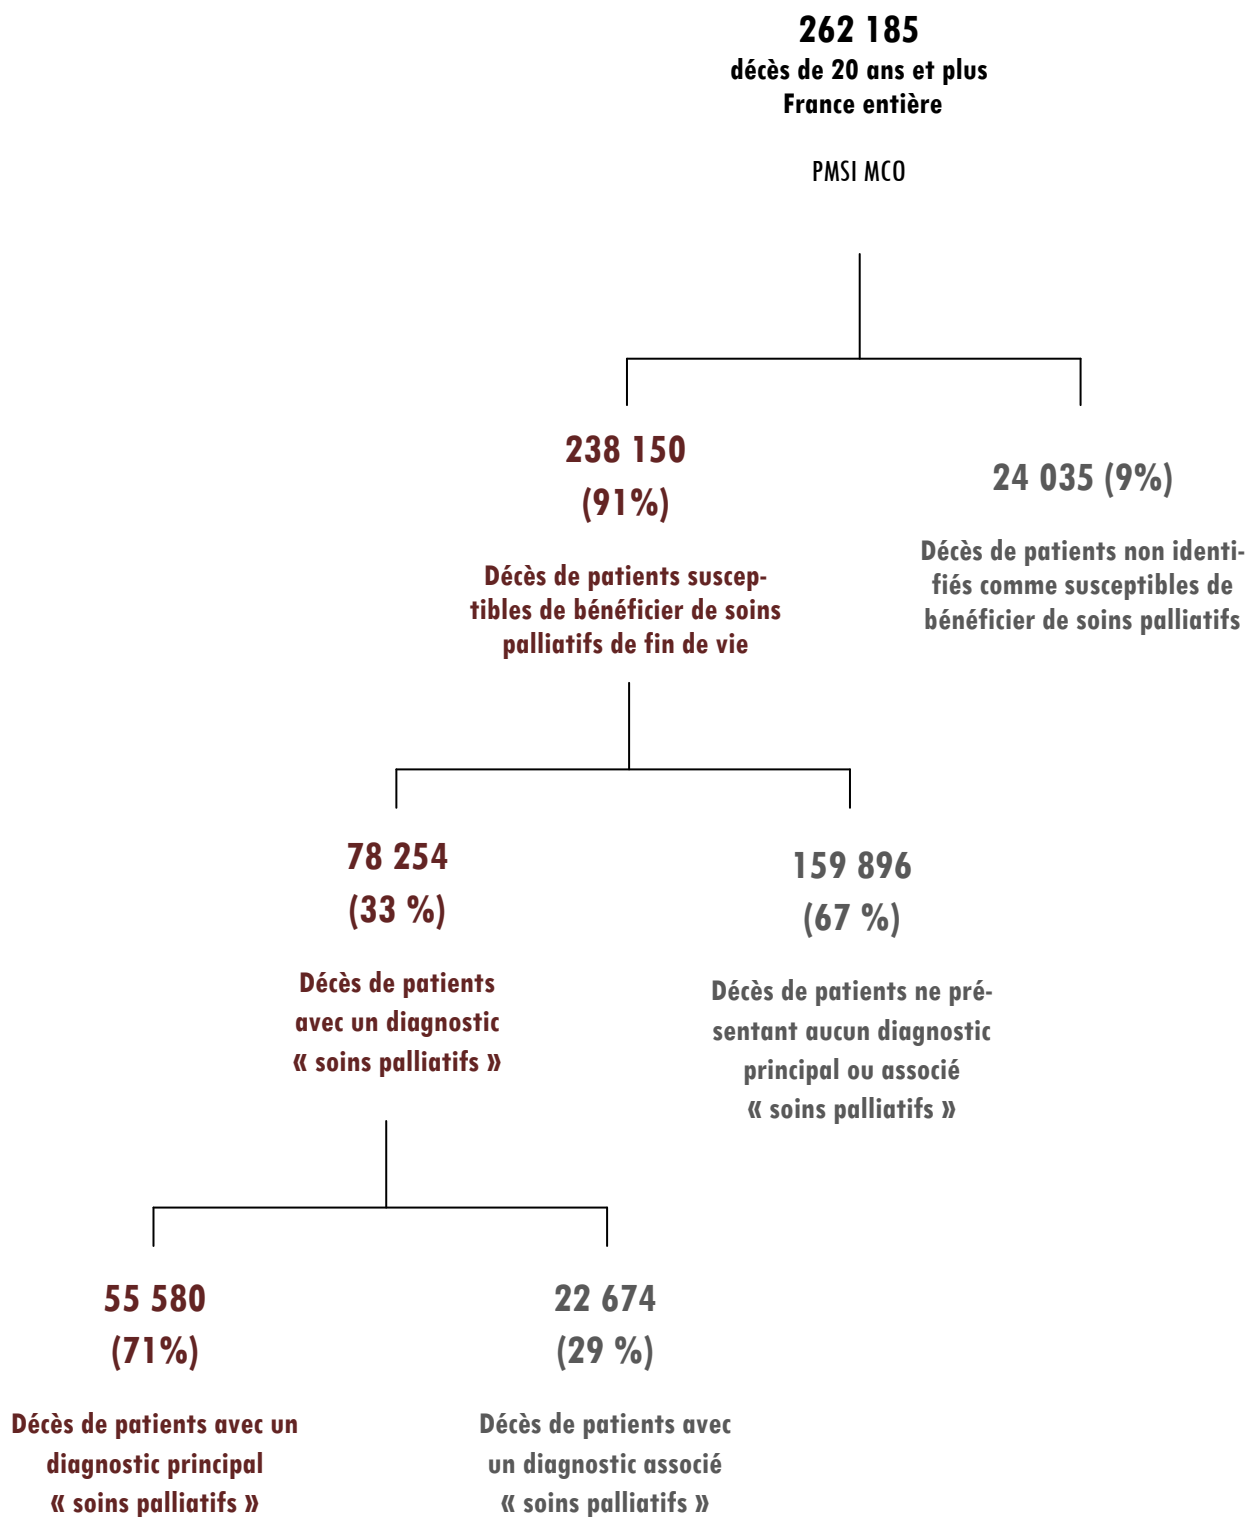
262 185
décès de 20 ans et plus
France entière

PMSI MCO

238 150
(91%)

Décès de patients susceptibles de bénéficier de soins palliatifs de fin de vie

24 035 (9%)

Décès de patients non identifiés comme susceptibles de bénéficier de soins palliatifs

78 254
(33 %)

Décès de patients avec un diagnostic « soins palliatifs »

159 896
(67 %)

Décès de patients ne présentant aucun diagnostic principal ou associé « soins palliatifs »

55 580
(71%)

Décès de patients avec un diagnostic principal « soins palliatifs »

22 674
(29 %)

Décès de patients avec un diagnostic associé « soins palliatifs »